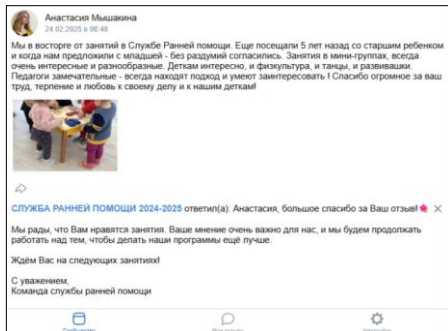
Анастасия Мышакина
24.02.2025 в 08:48

Мы в восторге от занятий в Службе Ранней помощи. Еще посещали 5 лет назад со старшим ребенком и когда нам предложили с младшей - без раздумий согласились. Занятия в мини-группах, всегда очень интересные и разнообразные. Деткам интересно, и физкультура, и танцы, и развивашки. Педагоги замечательные - всегда находят подход и умеют заинтересовать! Спасибо огромное за ваш труд, терпение и любовь к своему делу и к нашим деткам!

СЛУЖБА РАННЕЙ ПОМОЩИ 2024-2025 ответил(а): Анастасия, большое спасибо за Ваш отзыв!

Мы рады, что Вам нравятся занятия. Ваше мнение очень важно для нас, и мы будем продолжать работать над тем, чтобы делать наши программы ещё лучше.

Ждём Вас на следующих занятиях!

С уважением,
Команда службы ранней помощи

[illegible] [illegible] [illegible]